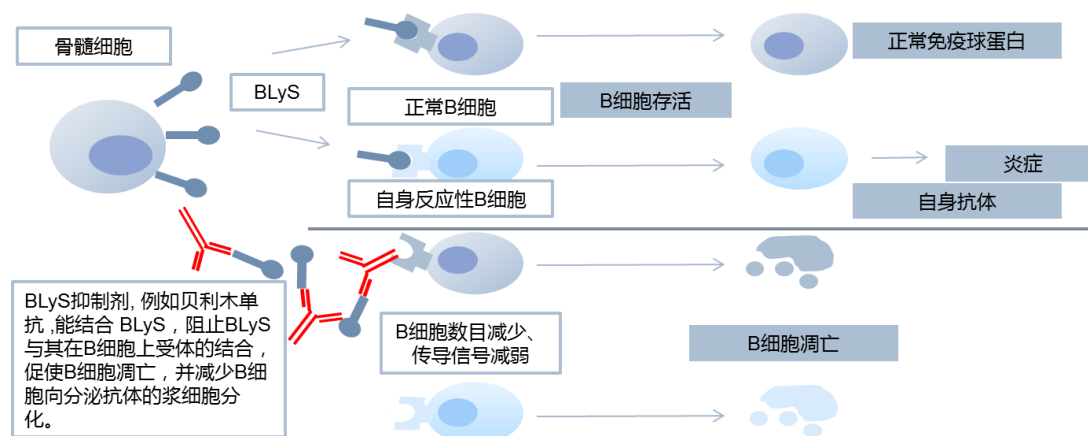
骨髓细胞

BLyS

正常B细胞

B细胞存活

正常免疫球蛋白

自身反应性B细胞

炎症

自身抗体

BLyS抑制剂, 例如贝利木单抗 ,能结合 BLyS，阻止BLyS与其在B细胞上受体的结合，促使B细胞凋亡，并减少B细胞向分泌抗体的浆细胞分化。

B细胞数目减少、传导信号减弱

B细胞凋亡